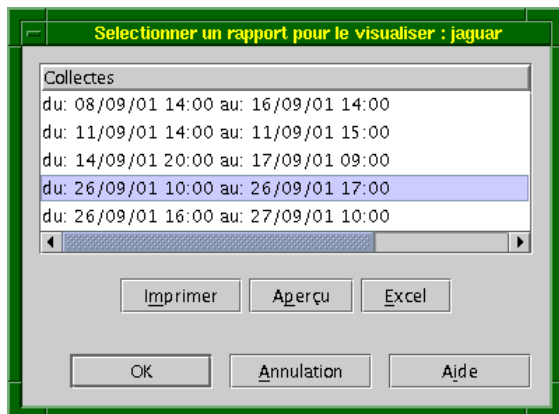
Selectionner un rapport pour le visualiser : jaguar

Collectes
du: 08/09/01 14:00 au: 16/09/01 14:00
du: 11/09/01 14:00 au: 11/09/01 15:00
du: 14/09/01 20:00 au: 17/09/01 09:00
du: 26/09/01 10:00 au: 26/09/01 17:00
du: 26/09/01 16:00 au: 27/09/01 10:00

Imprimer
Aperçu
Excel

OK
Annulation
Aide